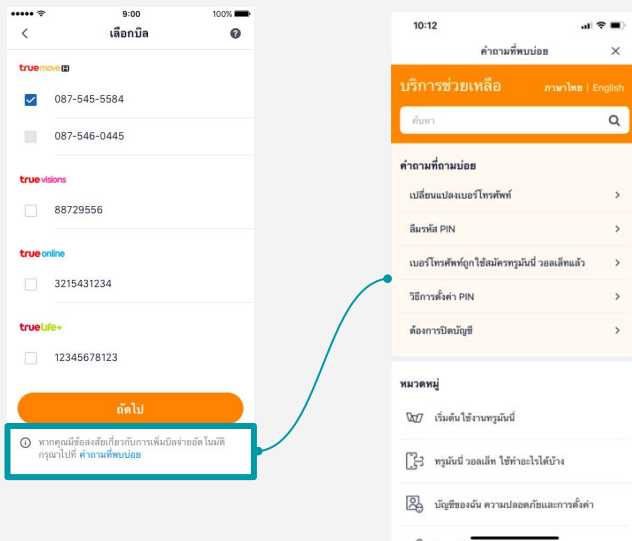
9:00
100%
เลือกบิล
?

truemove H
087-545-5584
087-546-0445

truevisions
88729556

trueonline
3215431234

trueLife+
12345678123

ถัดไป

หากคุณมีข้อสงสัยเกี่ยวกับการเพิ่มบิลจ่ายอัตโนมัติ กรุณาไปที่ คำถามที่พบบ่อย

10:12
คำถามที่พบบ่อย
×
บริการช่วยเหลือ
ภาษาไทย | English
ค้นหา

คำถามที่ถามบ่อย
เปลี่ยนแปลงเบอร์โทรศัพท์
ลืมรหัส PIN
เบอร์โทรศัพท์ถูกใช้สมัครทรูมันนี่ วอลเล็ทแล้ว
วิธีการตั้งค่า PIN
ต้องการปิดบัญชี

หมวดหมู่
เริ่มต้นใช้งานทรูมันนี่
ทรูมันนี่ วอลเล็ท ใช้ทำอะไรได้บ้าง
บัญชีของฉัน ความปลอดภัยและการตั้งค่า